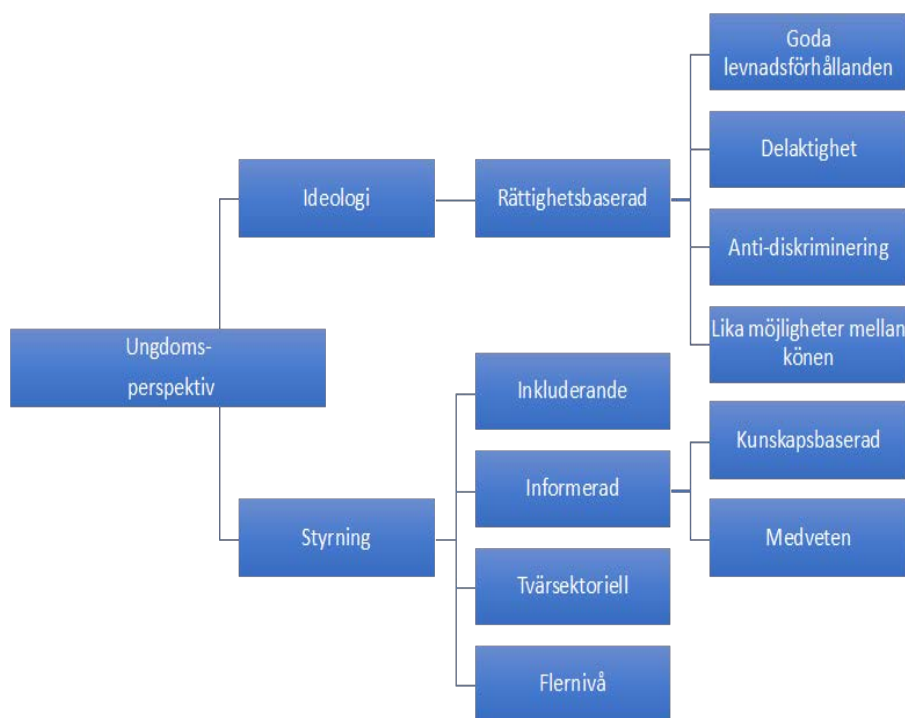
Ungdoms-
perspektiv

Ideologi

Rättighetsbaserad

Goda levnadsförhållanden

Delaktighet

Anti-diskriminering

Lika möjligheter mellan könen

Styrning

Inkluderande

Informerad

Kunskapsbaserad

Medveten

Tvärsektoriell

Flernivå